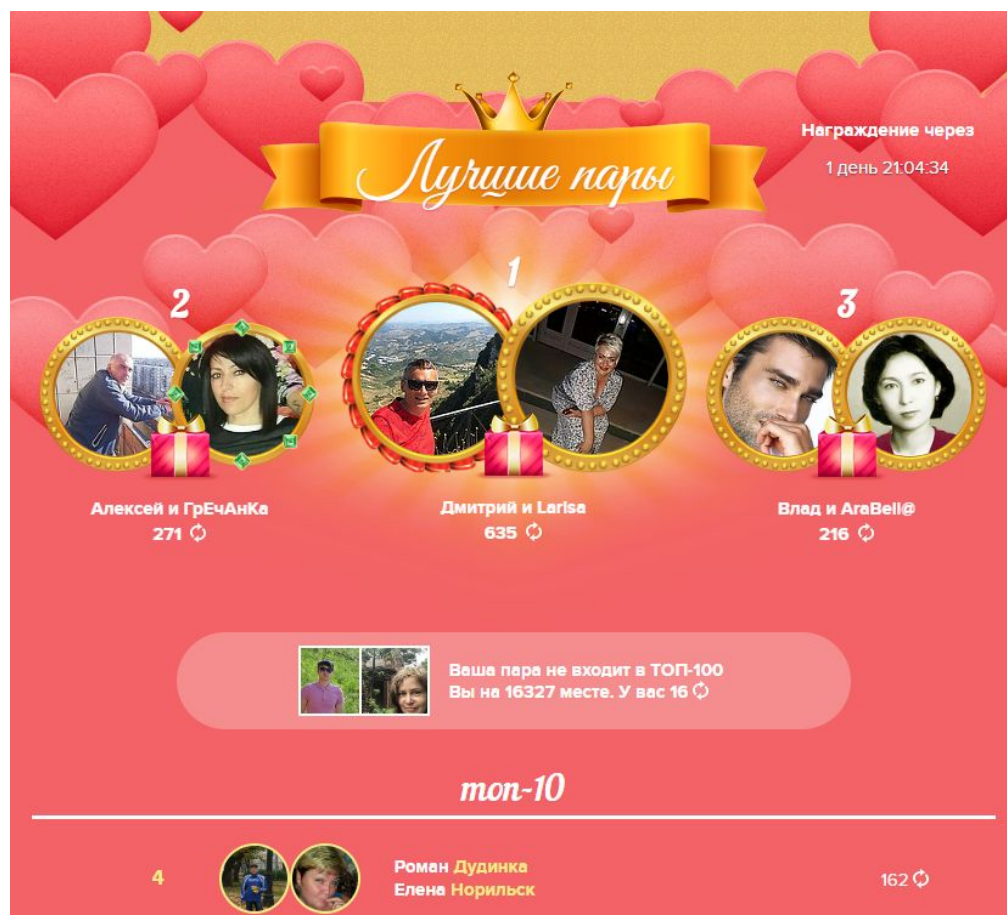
Лучшие пары

Награждение через
1 день 21:04:34

1
2
3

Алексей и ГрЕчАнКа
271

Дмитрий и Larisa
635

Влад и AraBell@
216

Ваша пара не входит в ТОП-100
Вы на 16327 месте. У вас 16

топ-10

4
Роман Дудинка
Елена Норильск
162